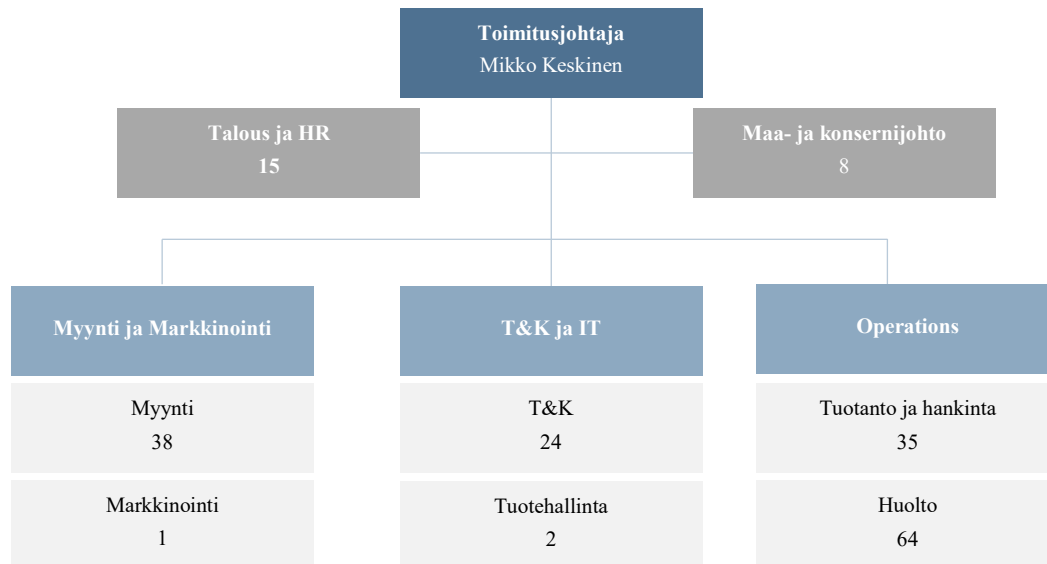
Toimitusjohtaja
Mikko Keskinen

Talous ja HR
15

Maa- ja konsernijohto
8

Myynti ja Markkinointi

Myynti
38

Markkinointi
1

T&K ja IT

T&K
24

Tuotehallinta
2

Operations

Tuotanto ja hankinta
35

Huolto
64